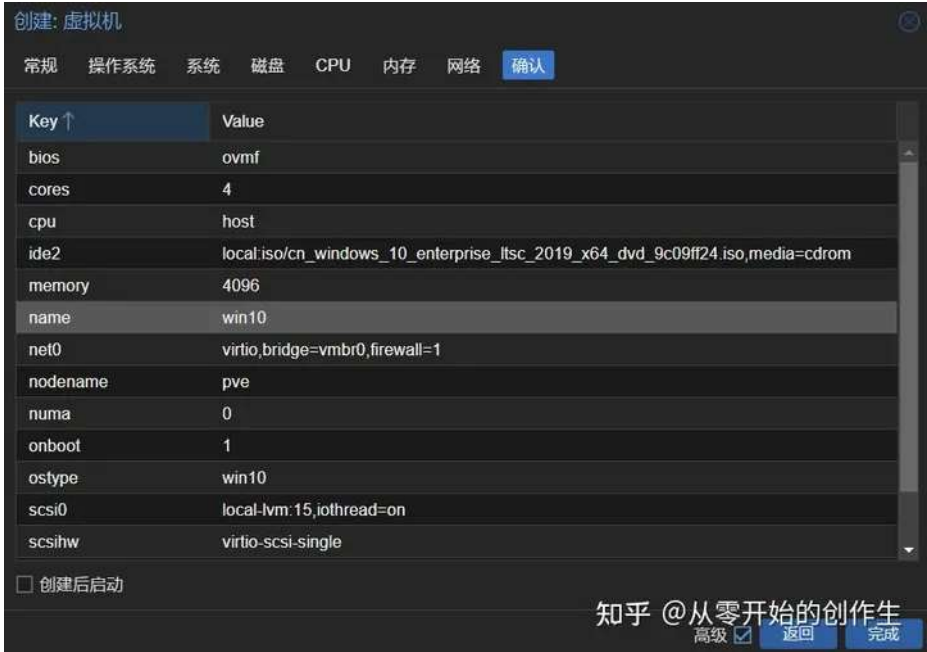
创建: 虚拟机

常规 操作系统 系统 磁盘 CPU 内存 网络 确认

| Key ↑ | Value |
|---|---|
| bios | ovmf |
| cores | 4 |
| cpu | host |
| ide2 | local:iso/cn_windows_10_enterprise_ltsc_2019_x64_dvd_9c09ff24.iso,media=cdrom |
| memory | 4096 |
| name | win10 |
| net0 | virtio,bridge=vmbr0,firewall=1 |
| nodename | pve |
| numa | 0 |
| onboot | 1 |
| ostype | win10 |
| scsi0 | local-lvm:15,iothread=on |
| scsihw | virtio-scsi-single |

☐ 创建后启动

知乎 @从零开始的创作生

高级 ☑ 返回 完成